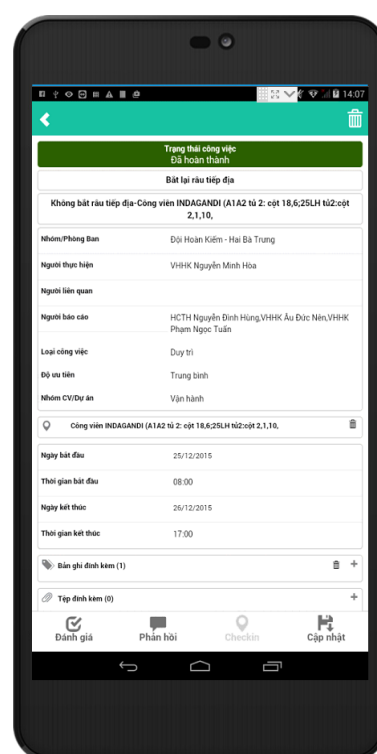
14:07

Trạng thái công việc
Đã hoàn thành

Bắt lại râu tiếp địa

Không bắt râu tiếp địa-Công viên INDAGANDI (A1A2 tủ 2: cột 18,6;25LH tủ2:cột 2,1,10,

| Nhóm/Phòng Ban | Đội Hoàn Kiếm - Hai Bà Trưng |
|---|---|
| Người thực hiện | VHHK Nguyễn Minh Hòa |
| Người liên quan | |
| Người báo cáo | HCTH Nguyễn Đình Hùng,VHHK Âu Đức Nên,VHHK Phạm Ngọc Tuấn |
| Loại công việc | Duy trì |
| Độ ưu tiên | Trung bình |
| Nhóm CV/Dự án | Vận hành |

Công viên INDAGANDI (A1A2 tủ 2: cột 18,6;25LH tủ2:cột 2,1,10,

| Ngày bắt đầu | 25/12/2015 |
|---|---|
| Thời gian bắt đầu | 08:00 |
| Ngày kết thúc | 26/12/2015 |
| Thời gian kết thúc | 17:00 |

Bản ghi đính kèm (1)

Tệp đính kèm (0)

Đánh giá
Phản hồi
Checkin
Cập nhật